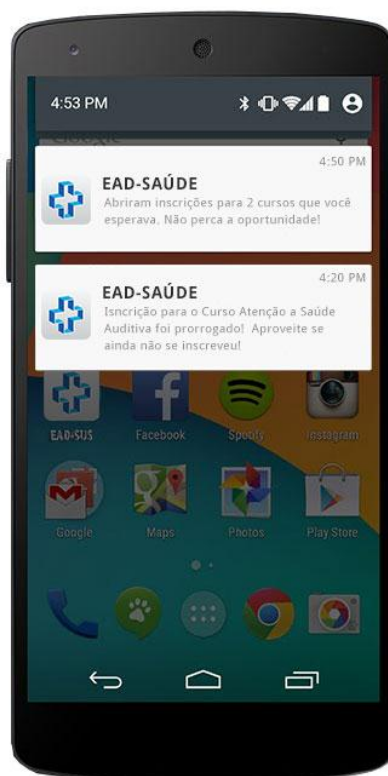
4:53 PM

4:50 PM
EAD-SAÚDE
Abriram inscrições para 2 cursos que você esperava. Não perca a oportunidade!

4:20 PM
EAD-SAÚDE
Isncrição para o Curso Atenção a Saúde Auditiva foi prorrogado! Aproveite se ainda não se inscreveu!

EAD-SUS
Facebook
Spotify
Instagram
Google
Maps
Photos
Play Store